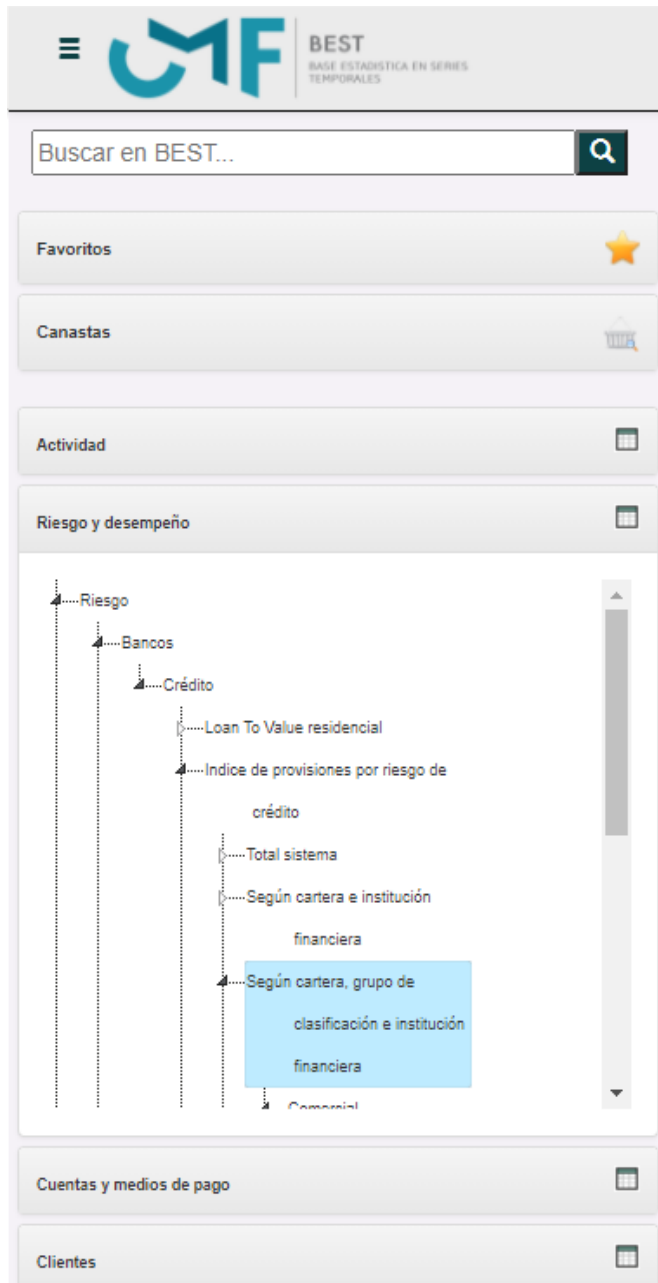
CMF BEST BASE ESTADISTICA EN SERIES TEMPORALES

Buscar en BEST...

Favoritos

Canastas

Actividad

Riesgo y desempeño

Riesgo
Bancos
Crédito
Loan To Value residencial
Indice de provisiones por riesgo de crédito
Total sistema
Según cartera e institución financiera
Según cartera, grupo de clasificación e institución financiera
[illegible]

Cuentas y medios de pago

Clientes